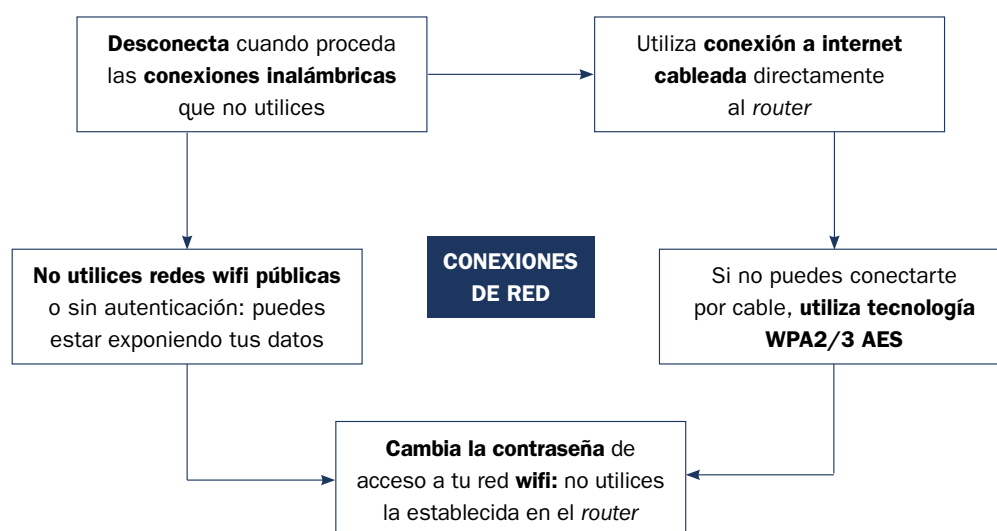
Desconecta cuando proceda las conexiones inalámbricas que no utilices

Utiliza conexión a internet cableada directamente al router

CONEXIONES DE RED

No utilices redes wifi públicas o sin autenticación: puedes estar exponiendo tus datos

Si no puedes conectarte por cable, utiliza tecnología WPA2/3 AES

Cambia la contraseña de acceso a tu red wifi: no utilices la establecida en el router